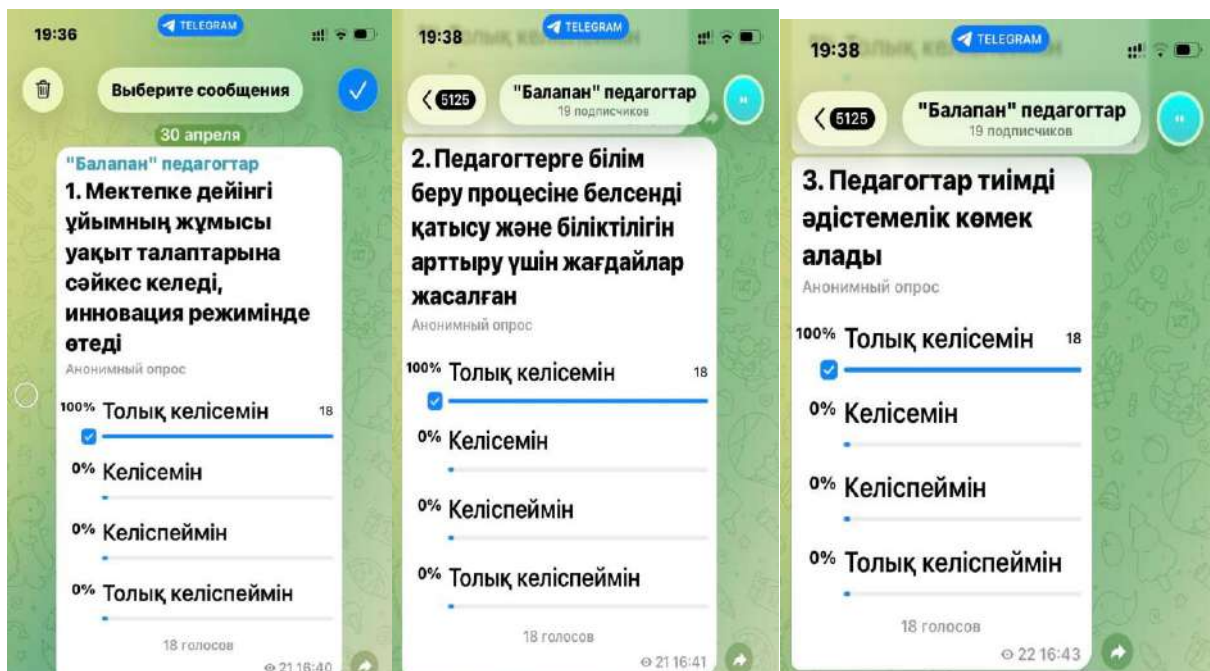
19:36
TELEGRAM
Выберите сообщения
30 апреля
"Балапан" педагогтар
1. Мектепке дейінгі ұйымның жұмысы уақыт талаптарына сәйкес келеді, инновация режимінде өтеді
Анонимный опрос
100% Толық келісемін 18
0% Келісемін
0% Келіспеймін
0% Толық келіспеймін
18 голосов
21 16:40

19:38
TELEGRAM
5125
"Балапан" педагогтар
19 подписчиков
2. Педагогтерге білім беру процесіне белсенді қатысу және біліктілігін арттыру үшін жағдайлар жасалған
Анонимный опрос
100% Толық келісемін 18
0% Келісемін
0% Келіспеймін
0% Толық келіспеймін
18 голосов
21 16:41

19:38
TELEGRAM
5125
"Балапан" педагогтар
19 подписчиков
3. Педагогтар тиімді әдістемелік көмек алады
Анонимный опрос
100% Толық келісемін 18
0% Келісемін
0% Келіспеймін
0% Толық келіспеймін
18 голосов
22 16:43